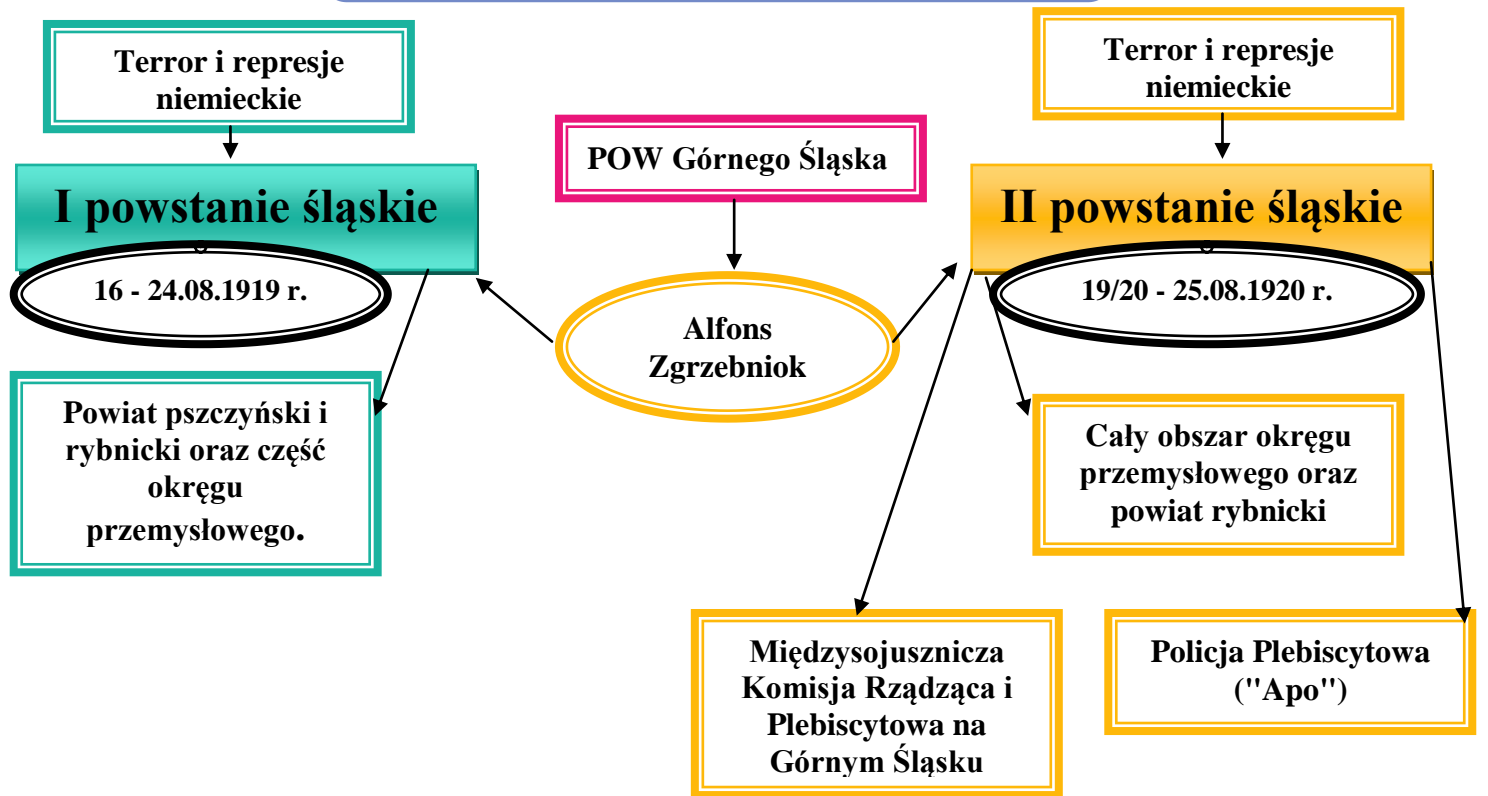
Terror i represje niemieckie

I powstanie śląskie

16 - 24.08.1919 r.

Powiat pszczyński i rybnicki oraz część okręgu przemysłowego.

POW Górnego Śląska

Alfons Zgrzebniok

Terror i represje niemieckie

II powstanie śląskie

19/20 - 25.08.1920 r.

Cały obszar okręgu przemysłowego oraz powiat rybnicki

Międzysojusznicza Komisja Rządząca i Plebiscytowa na Górnym Śląsku

Policja Plebiscytowa ("Apo")